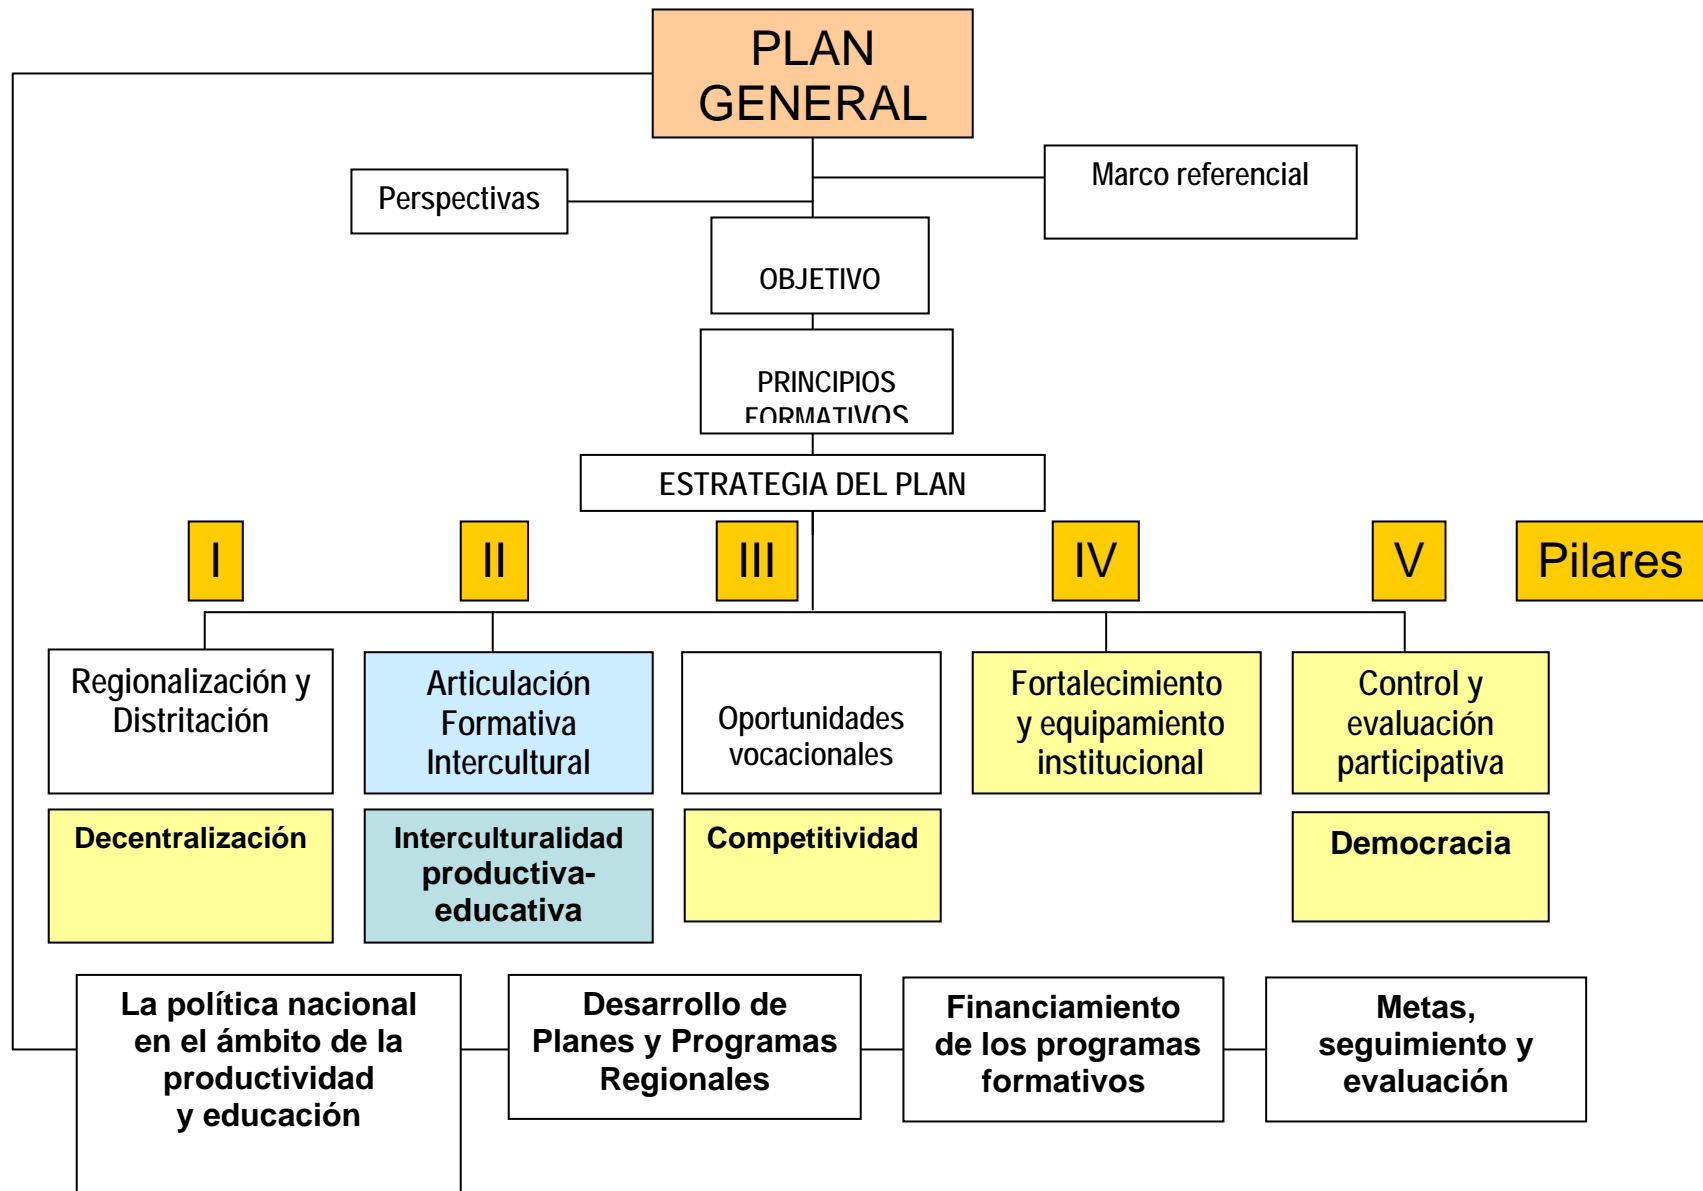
PLAN GENERAL

Perspectivas

Marco referencial

OBJETIVO

PRINCIPIOS FORMATIVOS

ESTRATEGIA DEL PLAN

I

II

III

IV

V

Pilares

Regionalización y Distritación

Articulación Formativa Intercultural

Oportunidades vocacionales

Fortalecimiento y equipamiento institucional

Control y evaluación participativa

Decentralización

Interculturalidad productiva-educativa

Competitividad

Democracia

La política nacional en el ámbito de la productividad y educación

Desarrollo de Planes y Programas Regionales

Financiamiento de los programas formativos

Metas, seguimiento y evaluación